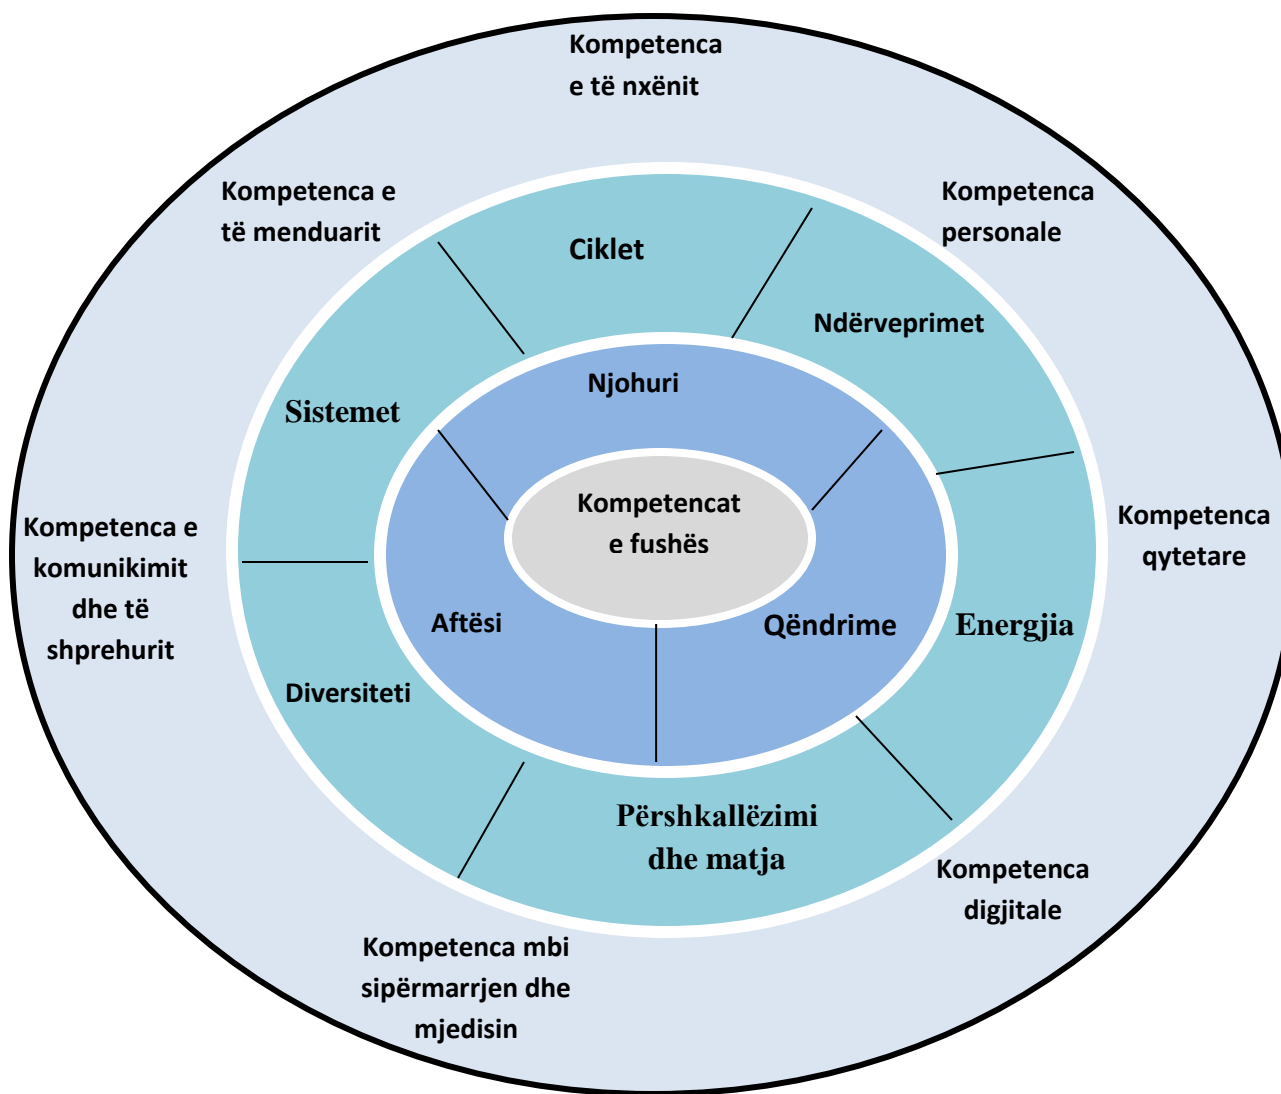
Kompetenca e të nxënit

Kompetenca e të menduarit

Kompetenca personale

Ciklet

Ndërveprimet

Njohuri

Sistemet

Kompetencat e fushës

Kompetenca e komunikimit dhe të shprehurit

Kompetenca qytetare

Aftësi

Qëndrime

Energjia

Diversiteti

Përshkallëzimi dhe matja

Kompetenca digjitale

Kompetenca mbi sipërmarrjen dhe mjedisin